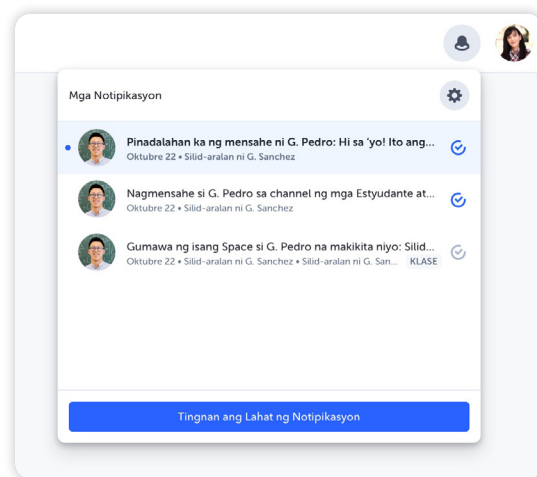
Mga Notipikasyon

Pinadalahan ka ng mensahe ni G. Pedro: Hi sa 'yo! Ito ang...
Oktubre 22 • Silid-aralan ni G. Sanchez

Nagmensahe si G. Pedro sa channel ng mga Estyudante at...
Oktubre 22 • Silid-aralan ni G. Sanchez

Gumawa ng isang Space si G. Pedro na makikita niyo: Silid...
Oktubre 22 • Silid-aralan ni G. Sanchez • Silid-aralan ni G. San... KLASE

Tingnan ang Lahat ng Notipikasyon